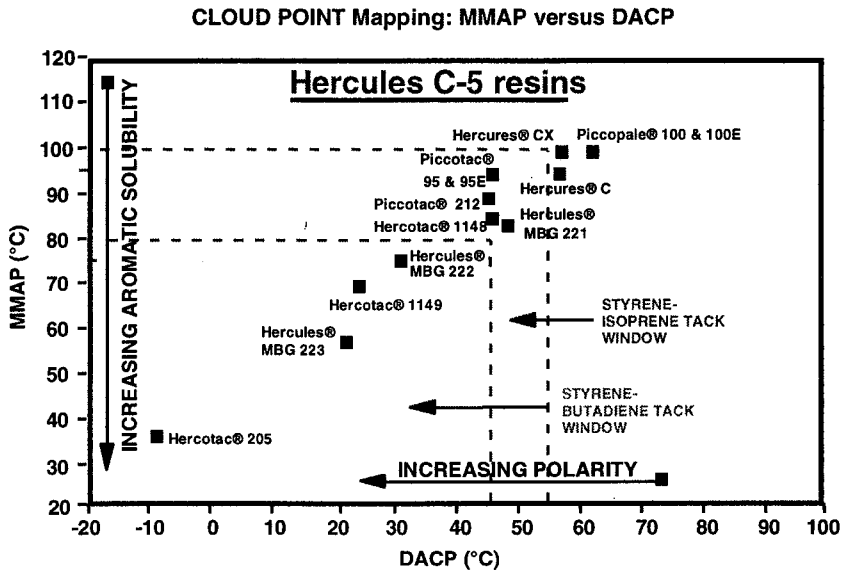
CLOUD POINT Mapping: MMAP versus DACP

Hercules C-5 resins

INCREASING AROMATIC SOLUBILITY

Hercures® CX

Piccopale® 100 & 100E

Piccotac® 95 & 95E

Hercures® C

Piccotac® 212

Hercotac® 1148

Hercules® MBG 221

Hercules® MBG 222

Hercotac® 1149

STYRENE-ISOPRENE TACK WINDOW

Hercules® MBG 223

STYRENE-BUTADIENE TACK WINDOW

Hercotac® 205

INCREASING POLARITY

MMAP (°C)

120
110
100
90
80
70
60
50
40
30
20

-20 -10 0 10 20 30 40 50 60 70 80 90 100

DACP (°C)